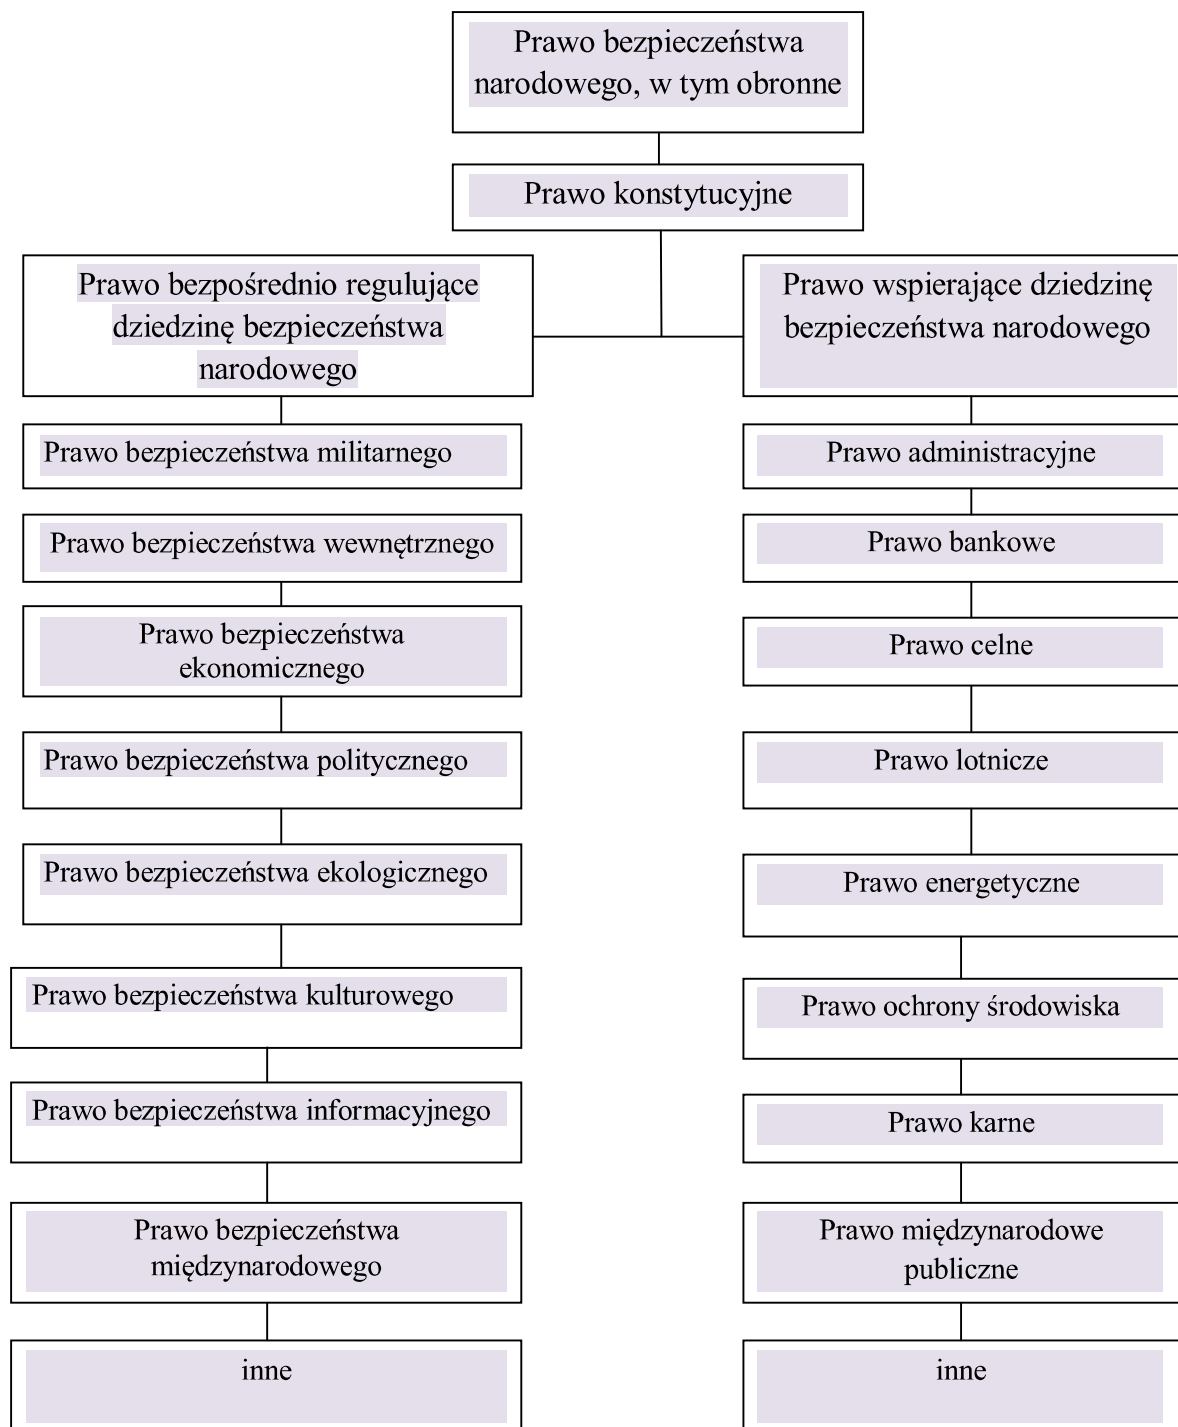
Prawo bezpieczeństwa narodowego, w tym obronne

Prawo konstytucyjne

Prawo bezpośrednio regulujące dziedzinę bezpieczeństwa narodowego

Prawo bezpieczeństwa militarnego

Prawo bezpieczeństwa wewnętrznego

Prawo bezpieczeństwa ekonomicznego

Prawo bezpieczeństwa politycznego

Prawo bezpieczeństwa ekologicznego

Prawo bezpieczeństwa kulturowego

Prawo bezpieczeństwa informacyjnego

Prawo bezpieczeństwa międzynarodowego

inne

Prawo wspierające dziedzinę bezpieczeństwa narodowego

Prawo administracyjne

Prawo bankowe

Prawo celne

Prawo lotnicze

Prawo energetyczne

Prawo ochrony środowiska

Prawo karne

Prawo międzynarodowe publiczne

inne